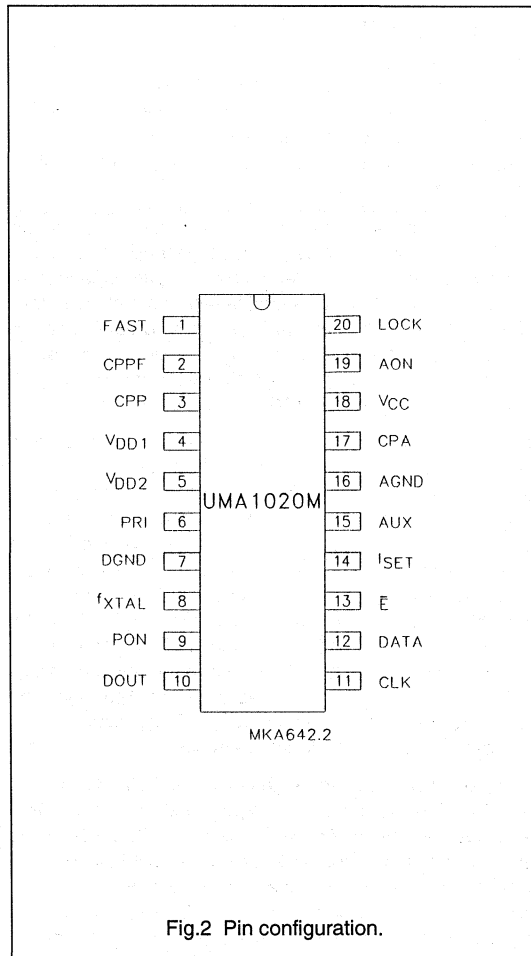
FAST 1
CPPF 2
CPP 3
$V_{DD1}$ 4
$V_{DD2}$ 5
PRI 6
DGND 7
$f_{XTAL}$ 8
PON 9
DOUT 10

UMA1020M

20 LOCK
19 AON
18 $V_{CC}$
17 CPA
16 AGND
15 AUX
14 $I_{SET}$
13 $\bar{E}$
12 DATA
11 CLK

MKA642.2

Fig.2 Pin configuration.